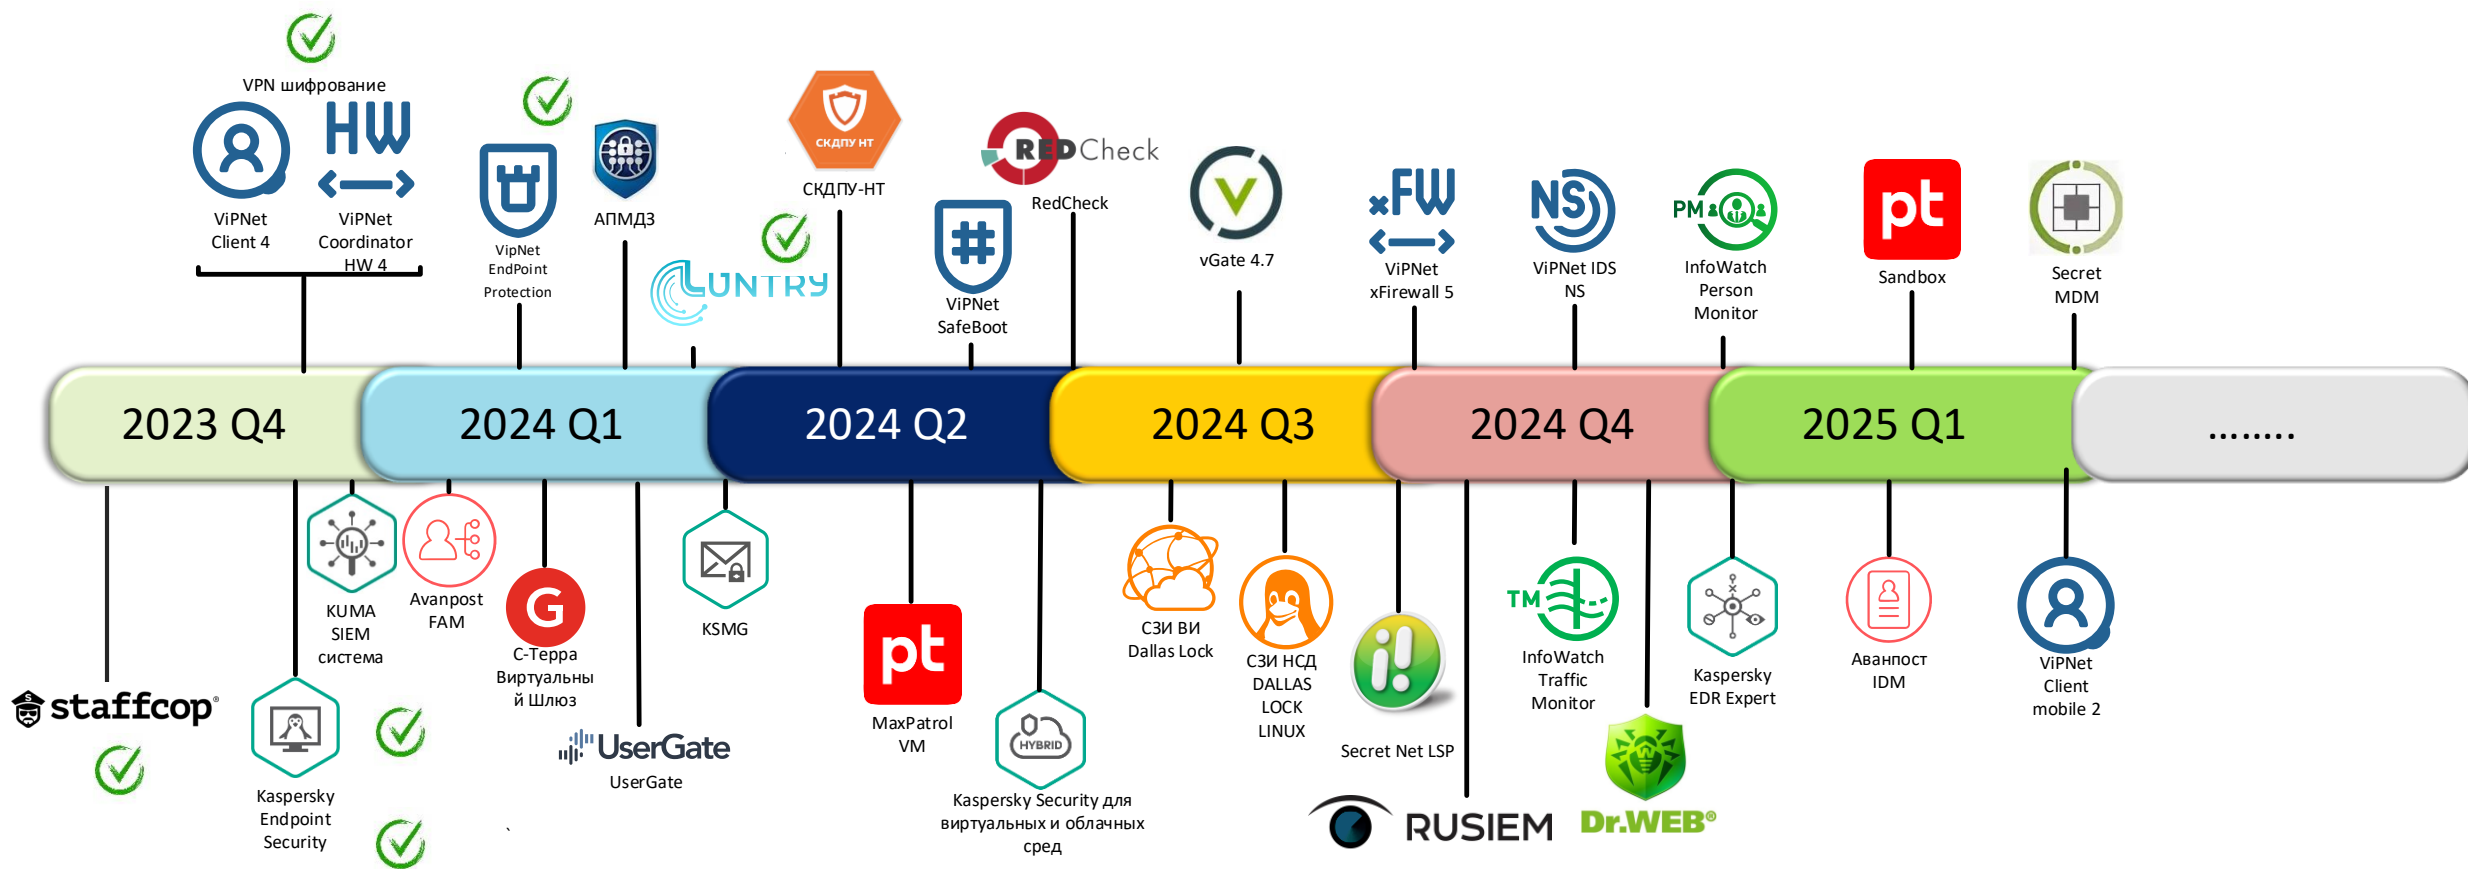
VPN шифрование

HW

ViPNet Client 4

ViPNet Coordinator HW 4

VipNet EndPoint Protection

АПМДЗ

LUNTRY

СКДПУ НТ

СКДПУ-НТ

ViPNet SafeBoot

REDCheck

RedCheck

vGate 4.7

FW

ViPNet xFirewall 5

NS

ViPNet IDS NS

PM

InfoWatch Person Monitor

pt

Sandbox

Secret MDM

2023 Q4

2024 Q1

2024 Q2

2024 Q3

2024 Q4

2025 Q1

........

staffcop

Kaspersky Endpoint Security

KUMA SIEM система

Avanpost FAM

С-Терра Виртуальный Шлюз

UserGate

UserGate

KSMG

pt

MaxPatrol VM

HYBRID

Kaspersky Security для виртуальных и облачных сред

СЗИ ВИ Dallas Lock

СЗИ НСД DALLAS LOCK LINUX

Secret Net LSP

RUSIEM

TM

InfoWatch Traffic Monitor

Dr.WEB

Kaspersky EDR Expert

Аванпост IDM

ViPNet Client mobile 2